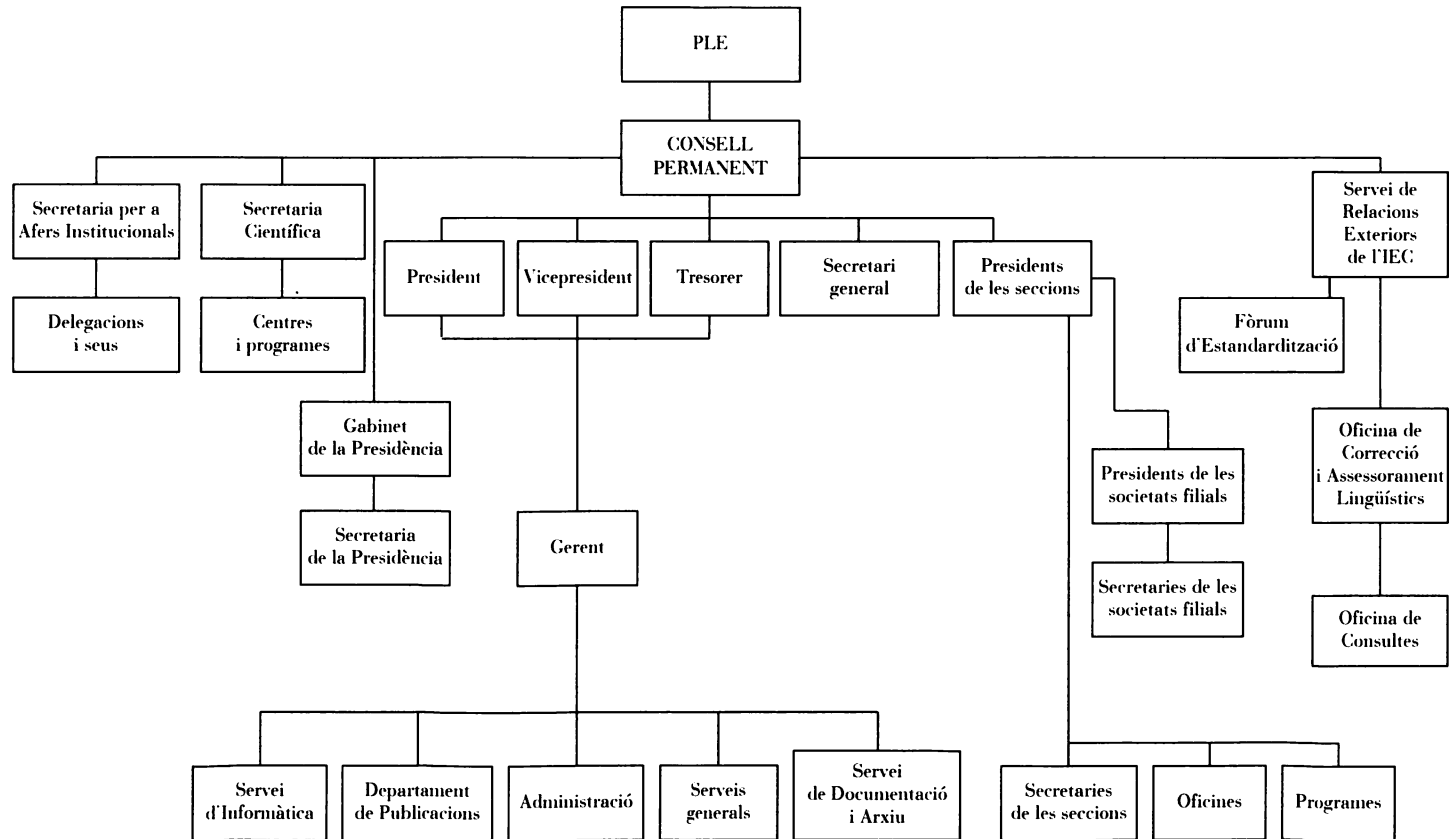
PLE

CONSELL PERMANENT

Secretaria per a Afers Institucionals

Delegacions i seus

Secretaria Científica

Centres i programes

Gabinet de la Presidència

Secretaria de la Presidència

President

Vicepresident

Tresorer

Secretari general

Presidents de les seccions

Gerent

Servei d'Informàtica

Departament de Publicacions

Administració

Serveis generals

Servei de Documentació i Arxiu

Presidents de les societats filials

Secretaries de les societats filials

Secretaries de les seccions

Oficines

Programes

Servei de Relacions Exteriors de l'IEC

Fòrum d'Estandardització

Oficina de Correcció i Assessorament Lingüístics

Oficina de Consultes